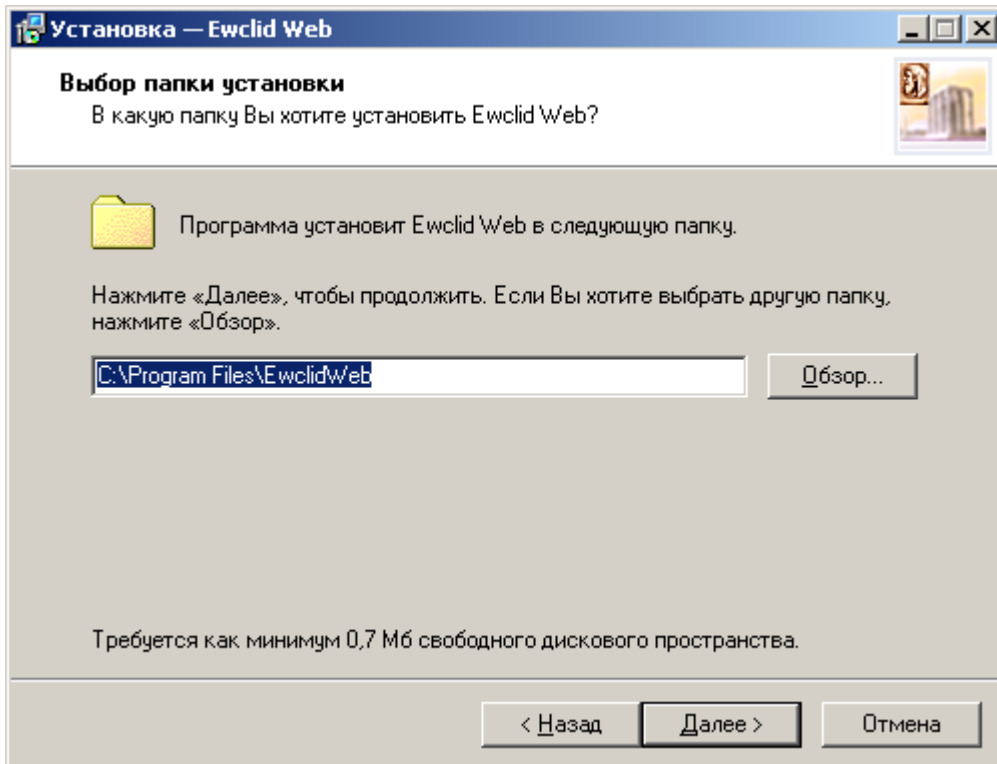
Установка — Ewclid Web

Выбор папки установки
В какую папку Вы хотите установить Ewclid Web?

Программа установит Ewclid Web в следующую папку.

Нажмите «Далее», чтобы продолжить. Если Вы хотите выбрать другую папку, нажмите «Обзор».

C:\Program Files\EwclidWeb

Обзор...

Требуется как минимум 0,7 Мб свободного дискового пространства.

< Назад

Далее >

Отмена